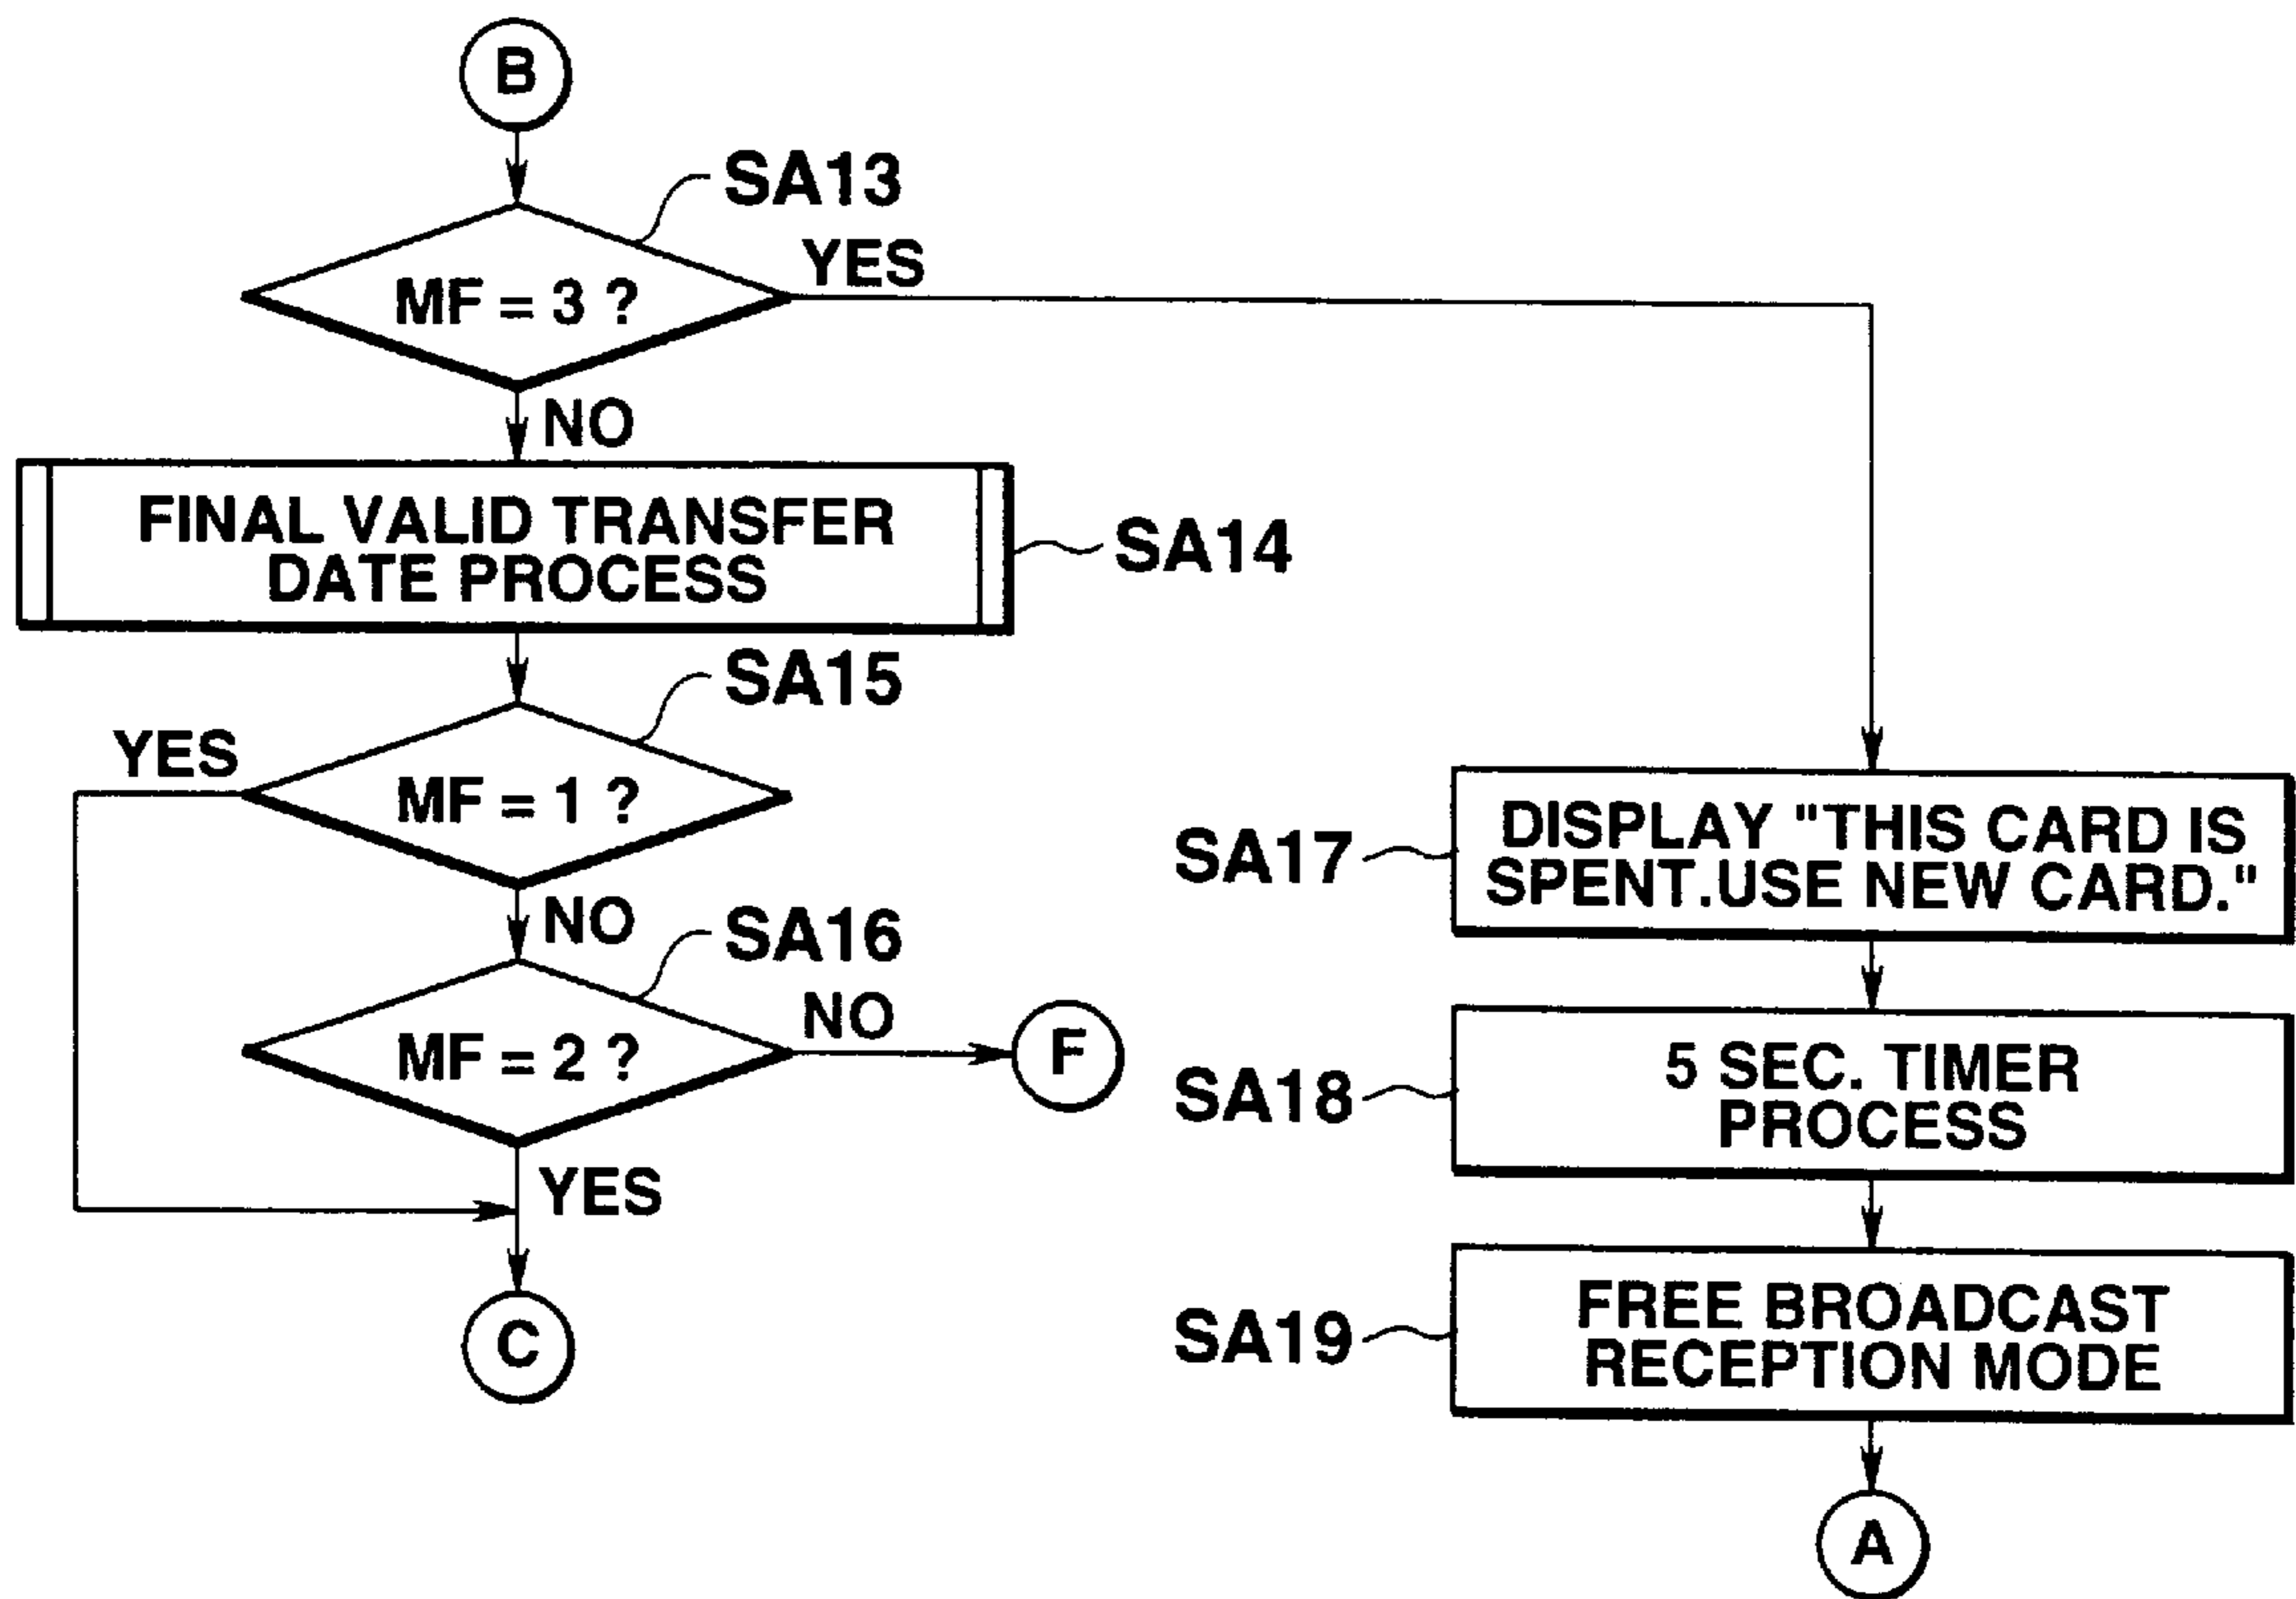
B

SA13

MF = 3 ?

YES

NO

FINAL VALID TRANSFER DATE PROCESS

SA14

SA15

YES

MF = 1 ?

NO

SA16

MF = 2 ?

NO

F

YES

C

SA17

DISPLAY "THIS CARD IS SPENT.USE NEW CARD."

SA18

5 SEC. TIMER PROCESS

SA19

FREE BROADCAST RECEPTION MODE

A